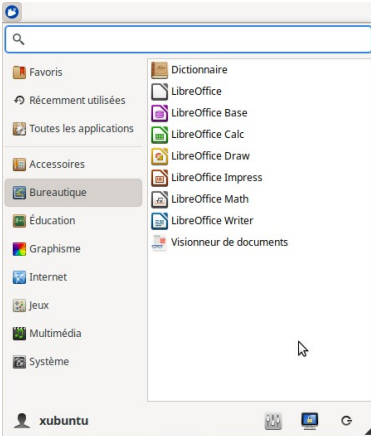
Favoris
Récemment utilisées
Toutes les applications
Accessoires
Bureautique
Éducation
Graphisme
Internet
Jeux
Multimédia
Système

Dictionnaire
LibreOffice
LibreOffice Base
LibreOffice Calc
LibreOffice Draw
LibreOffice Impress
LibreOffice Math
LibreOffice Writer
Visionneur de documents

xubuntu